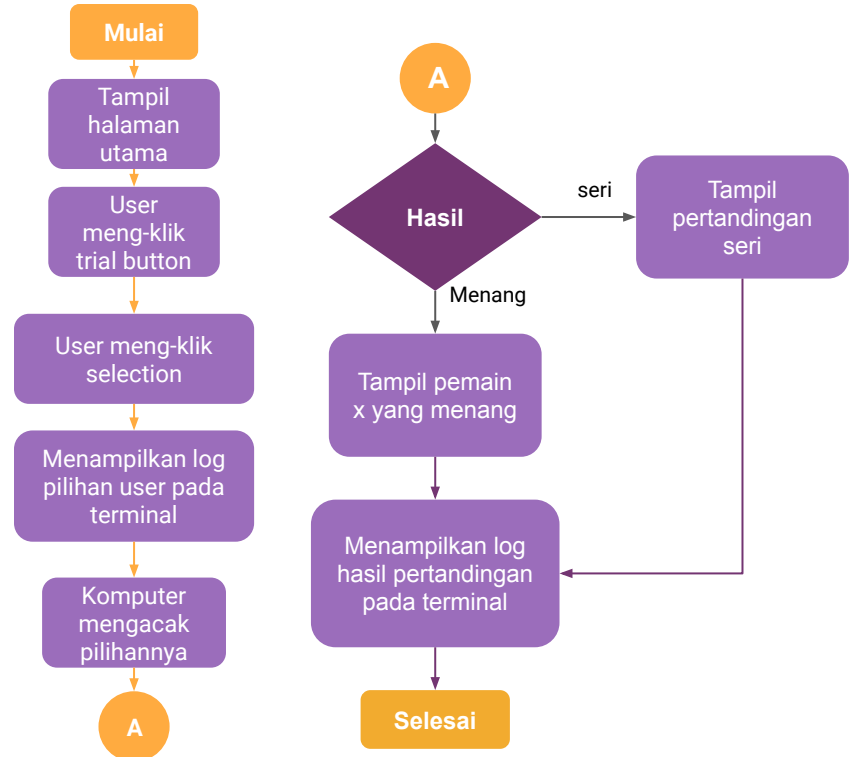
Mulai

Tampil halaman utama

User meng-klik trial button

User meng-klik selection

Menampilkan log pilihan user pada terminal

Komputer mengacak pilihannya

A

A

Hasil

seri

Tampil pertandingan seri

Menang

Tampil pemain x yang menang

Menampilkan log hasil pertandingan pada terminal

Selesai